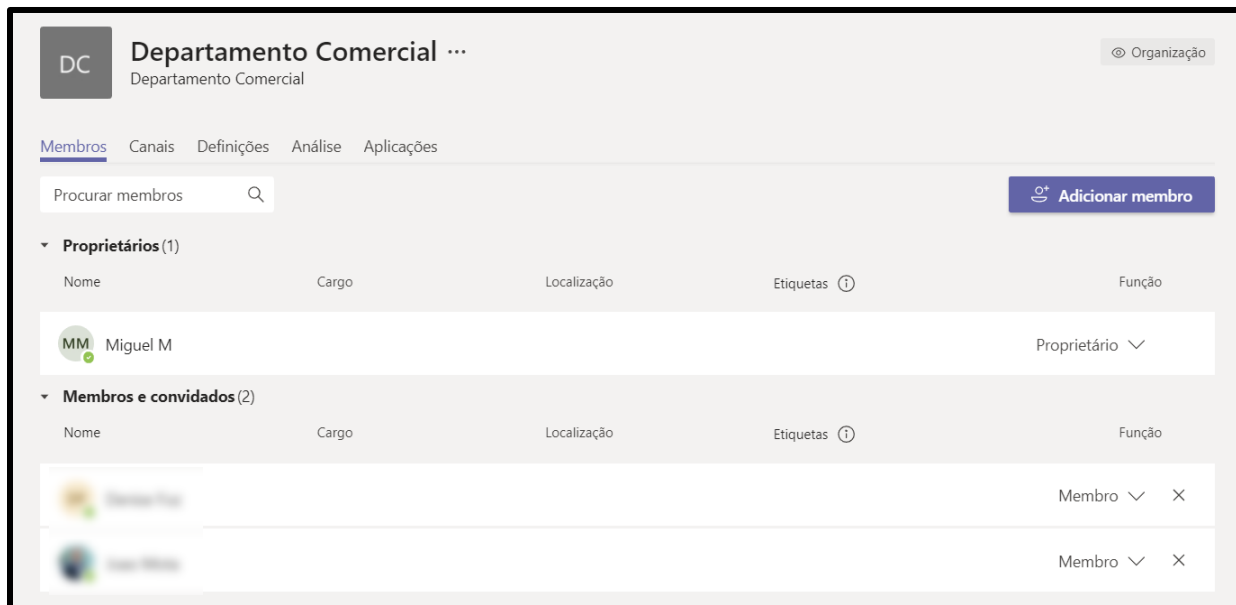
DC

Departamento Comercial ···
Departamento Comercial

Organização

Membros Canais Definições Análise Aplicações

Procurar membros

Adicionar membro

Proprietários (1)

| Nome | Cargo | Localização | Etiquetas | Função |
|---|---|---|---|---|
| MM Miguel M | | | | Proprietário |

Membros e convidados (2)

| Nome | Cargo | Localização | Etiquetas | Função |
|---|---|---|---|---|
| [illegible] | | | | Membro × |
| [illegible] | | | | Membro × |